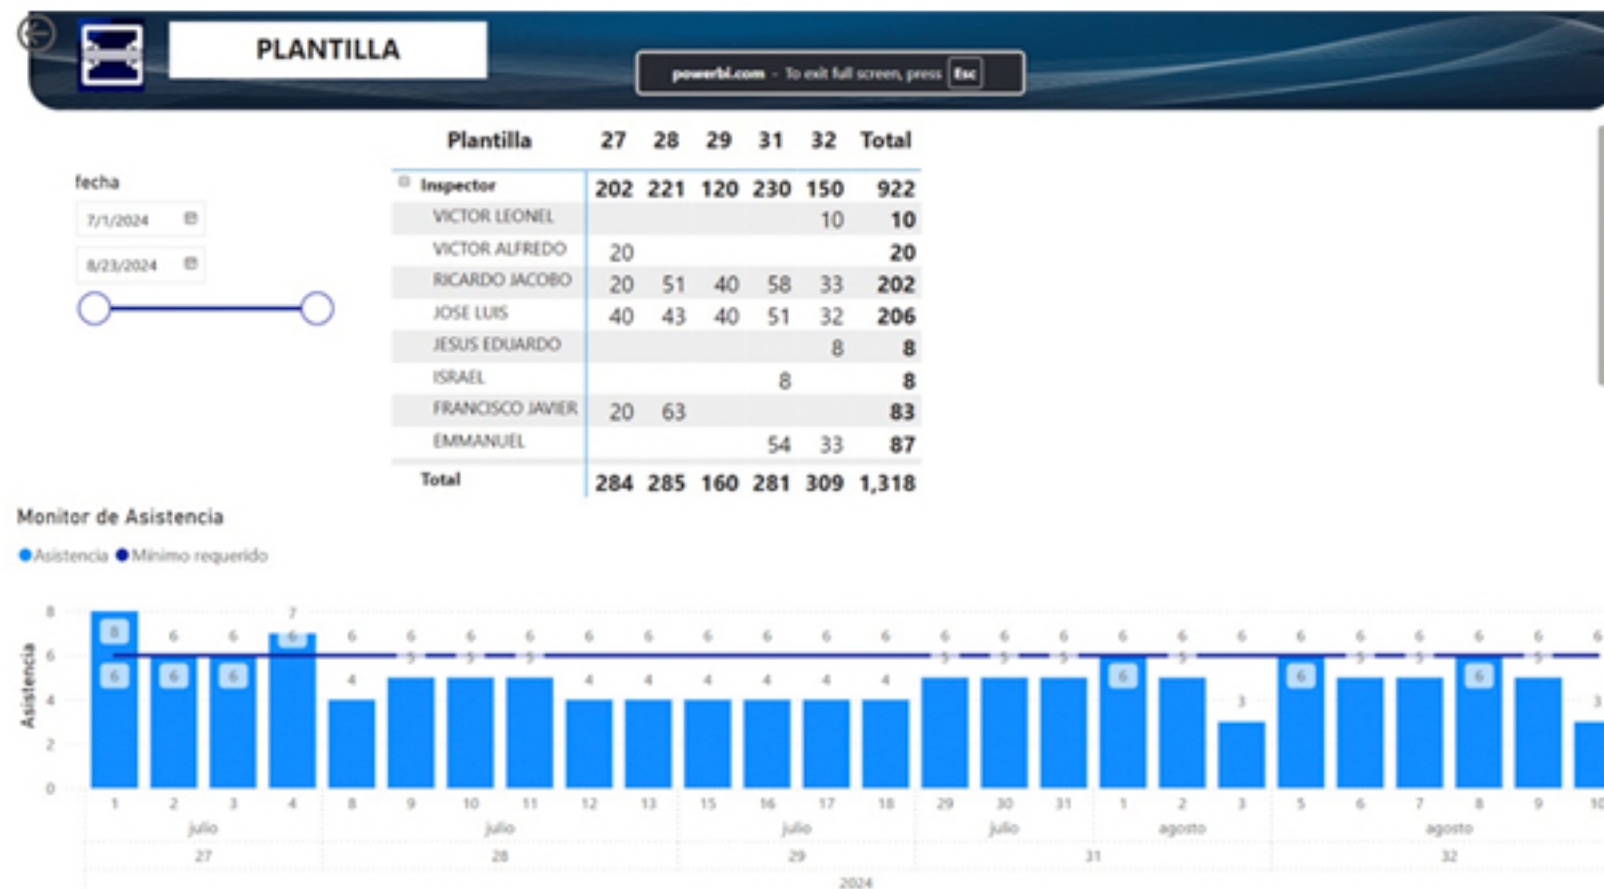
PLANTILLA

powerbi.com - To exit full screen, press Esc

fecha

7/1/2024

8/23/2024

| Plantilla | 27 | 28 | 29 | 31 | 32 | Total |
|---|---|---|---|---|---|---|
| Inspector | 202 | 221 | 120 | 230 | 150 | 922 |
| VICTOR LEONEL | | | | | 10 | 10 |
| VICTOR ALFREDO | 20 | | | | | 20 |
| RICARDO JACOBO | 20 | 51 | 40 | 58 | 33 | 202 |
| JOSE LUIS | 40 | 43 | 40 | 51 | 32 | 206 |
| JESUS EDUARDO | | | | | 8 | 8 |
| ISRAEL | | | | 8 | | 8 |
| FRANCISCO JAVIER | 20 | 63 | | | | 83 |
| EMMANUEL | | | | 54 | 33 | 87 |
| Total | 284 | 285 | 160 | 281 | 309 | 1,318 |

Monitor de Asistencia

Asistencia Mínimo requerido

Asistencia

8 6 4 2 0

8 6 6 6 6 7 6 6 4 6 5 6 5 6 5 6 4 6 4 6 4 6 4 6 4 6 4 6 5 6 5 6 5 6 6 6 5 6 3 6 6 6 5 6 5 6 6 6 5 6 3

1 2 3 4 8 9 10 11 12 13 15 16 17 18 29 30 31 1 2 3 5 6 7 8 9 10

julio julio julio julio agosto agosto

27 28 29 31 32

2024